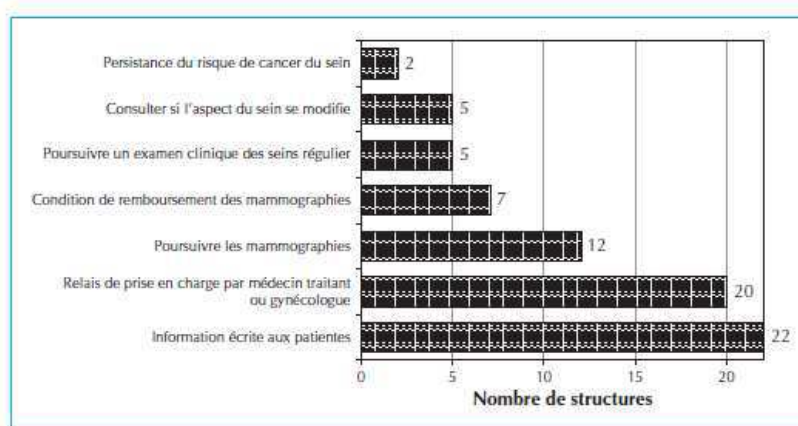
Persistance du risque de cancer du sein 2

Consulter si l'aspect du sein se modifie 5

Poursuivre un examen clinique des seins régulier 5

Condition de remboursement des mammographies 7

Poursuivre les mammographies 12

Relais de prise en charge par médecin traitant ou gynécologue 20

Information écrite aux patientes 22

0 5 10 15 20

Nombre de structures